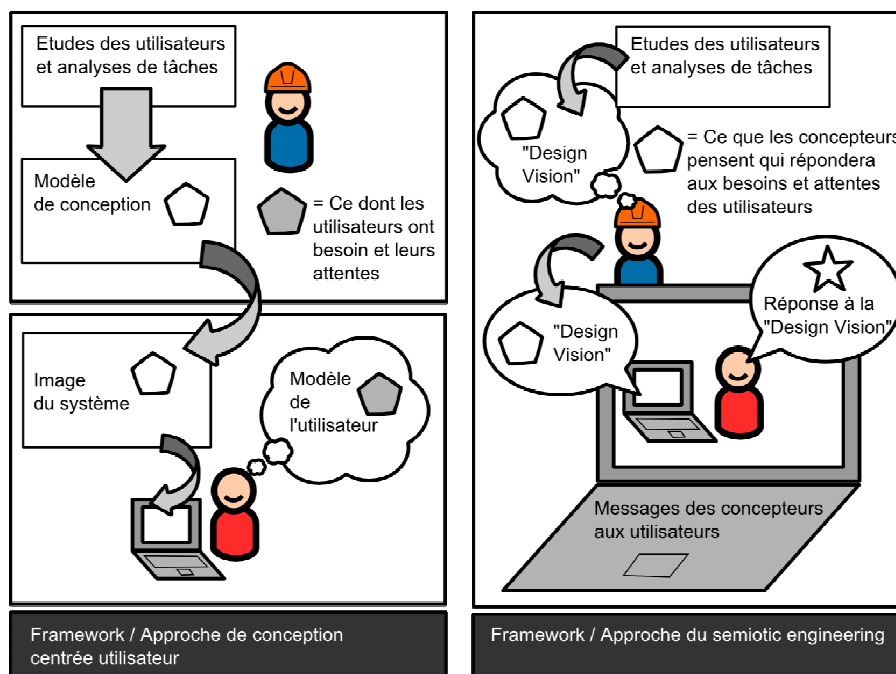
Etudes des utilisateurs et analyses de tâches

Modèle de conception

= Ce dont les utilisateurs ont besoin et leurs attentes

Image du système

Modèle de l'utilisateur

Framework / Approche de conception centrée utilisateur

Etudes des utilisateurs et analyses de tâches

"Design Vision"

= Ce que les concepteurs pensent qui répondera aux besoins et attentes des utilisateurs

"Design Vision"

Réponse à la "Design Vision"

Messages des concepteurs aux utilisateurs

Framework / Approche du semiotic engineering